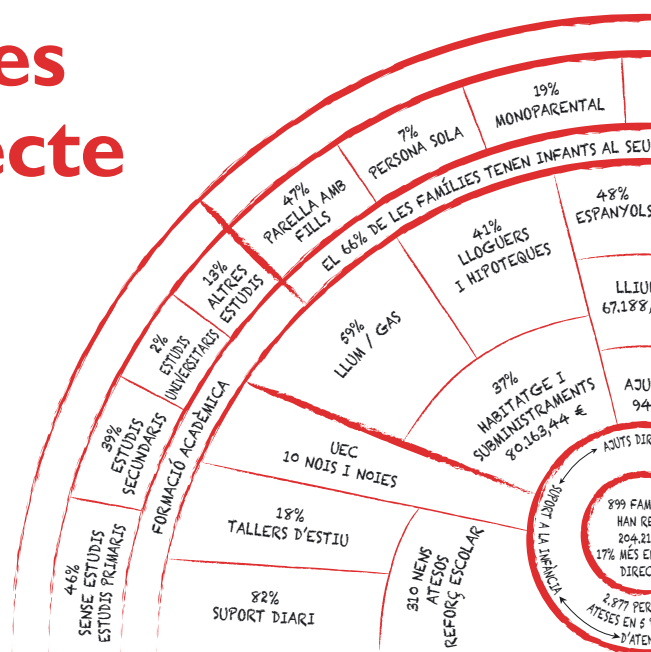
es
ecte

19%
MONOPARENTAL

7%
PERSONA SOLA

47%
PARELLA AMB FILLS

EL 66% DE LES FAMÍLIES TENEN INFANTS AL SEU

48%
ESPANYOLS

41%
LLOGUERS I HIPOTEQUES

LLUM
67.188,

13%
ALTRES ESTUDIS

2%
ESTUDIS UNIVERSITARIS

59%
LLUM / GAS

37%
HABITATGE I SUBMINISTRAMENTS
80.163,44 €

AJU
94

39%
ESTUDIS SECUNDARIS

FORMACIÓ ACADÈMICA

UEC
10 NOIS I NOIES

AJUTS DIR

SUPORT A LA INFÀNCIA

899 FAM
HAN RE
204.21
17% MÉS E
DIREC

46%
SENSE ESTUDIS
ESTUDIS PRIMARIS

18%
TALLERS D'ESTIU

310 NENS ATESOS
REFORÇ ESCOLAR

82%
SUPORT DIARI

2.877 PER
ATESES EN 5
D'ATEN